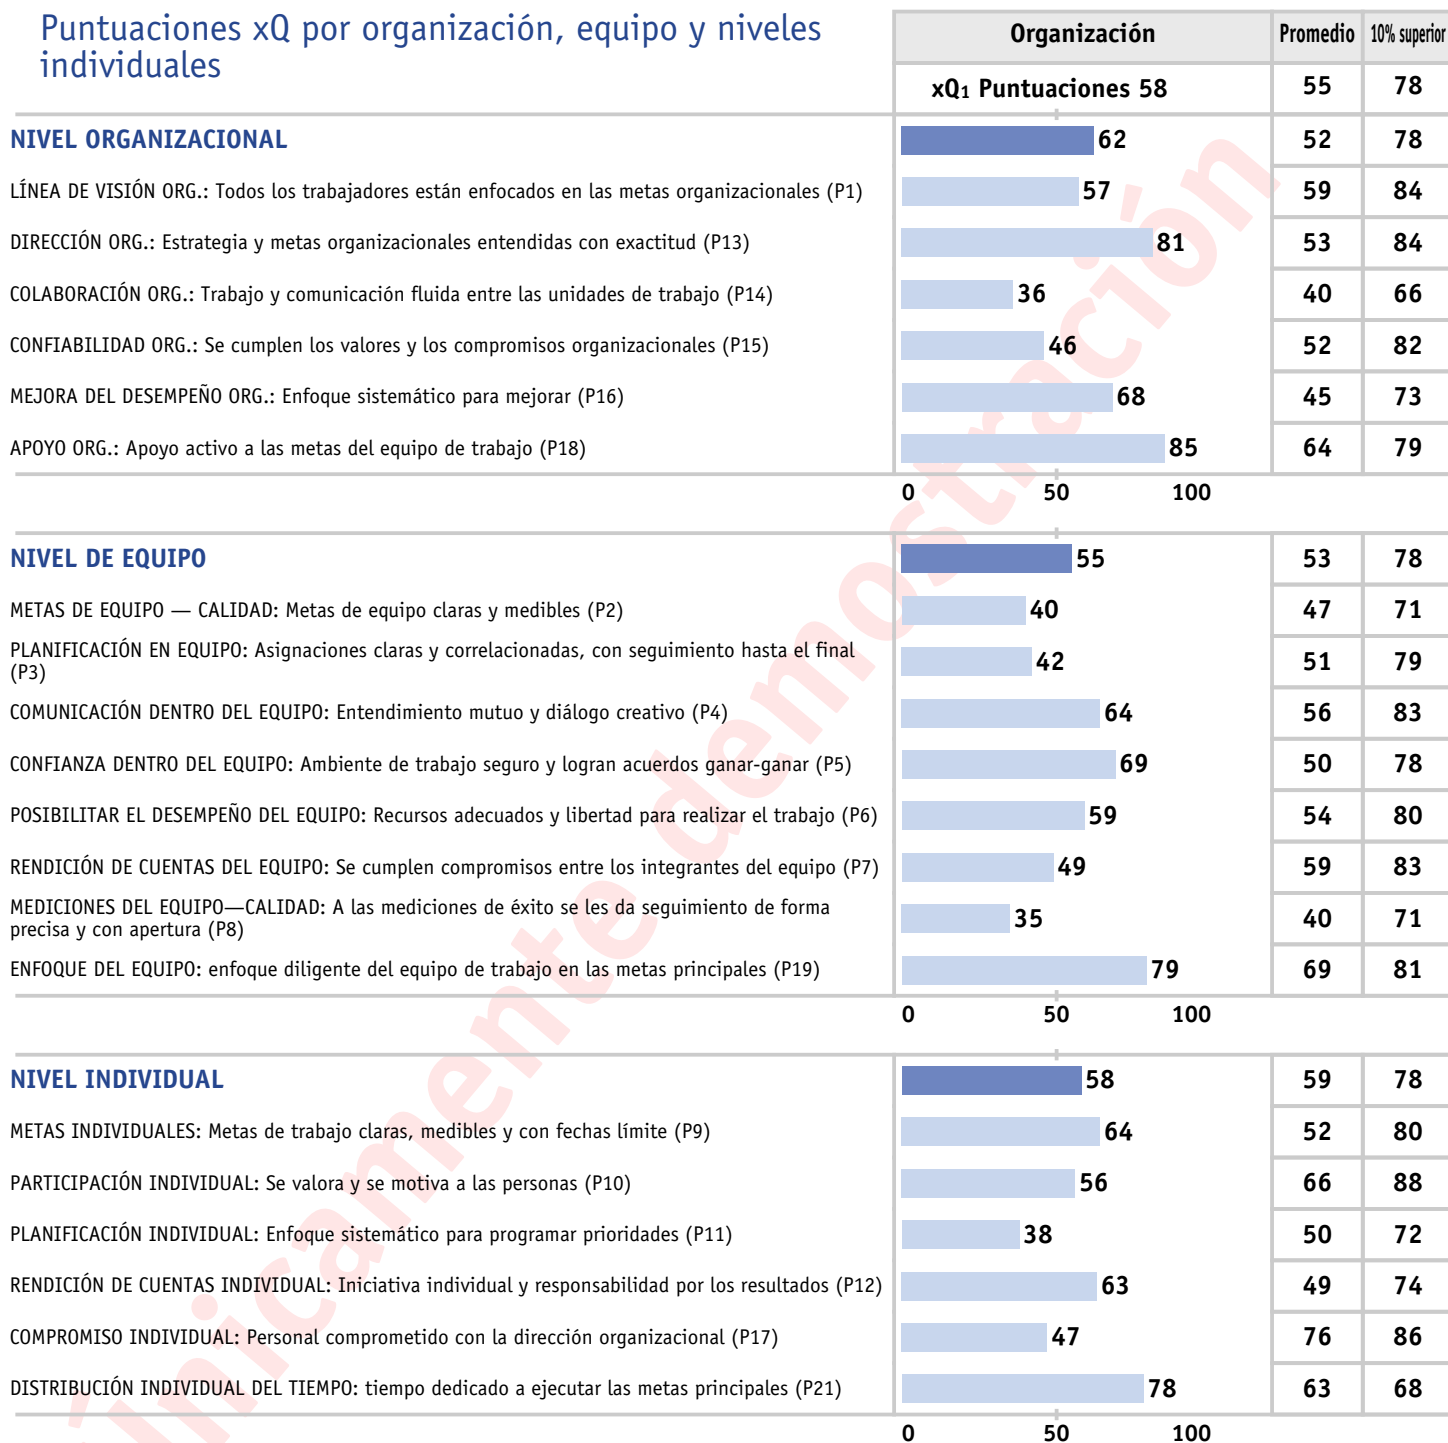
Puntuaciones xQ por organización, equipo y niveles individuales

| | Organización | Promedio | 10% superior |
|---|---|---|---|
| | xQ₁ Puntuaciones 58 | 55 | 78 |
| NIVEL ORGANIZACIONAL | 62 | 52 | 78 |
| LÍNEA DE VISIÓN ORG.: Todos los trabajadores están enfocados en las metas organizacionales (P1) | 57 | 59 | 84 |
| DIRECCIÓN ORG.: Estrategia y metas organizacionales entendidas con exactitud (P13) | 81 | 53 | 84 |
| COLABORACIÓN ORG.: Trabajo y comunicación fluida entre las unidades de trabajo (P14) | 36 | 40 | 66 |
| CONFIABILIDAD ORG.: Se cumplen los valores y los compromisos organizacionales (P15) | 46 | 52 | 82 |
| MEJORA DEL DESEMPEÑO ORG.: Enfoque sistemático para mejorar (P16) | 68 | 45 | 73 |
| APOYO ORG.: Apoyo activo a las metas del equipo de trabajo (P18) | 85 | 64 | 79 |
| | 0 50 100 | | |
| NIVEL DE EQUIPO | 55 | 53 | 78 |
| METAS DE EQUIPO — CALIDAD: Metas de equipo claras y medibles (P2) | 40 | 47 | 71 |
| PLANIFICACIÓN EN EQUIPO: Asignaciones claras y correlacionadas, con seguimiento hasta el final (P3) | 42 | 51 | 79 |
| COMUNICACIÓN DENTRO DEL EQUIPO: Entendimiento mutuo y diálogo creativo (P4) | 64 | 56 | 83 |
| CONFIANZA DENTRO DEL EQUIPO: Ambiente de trabajo seguro y logran acuerdos ganar-ganar (P5) | 69 | 50 | 78 |
| POSIBILITAR EL DESEMPEÑO DEL EQUIPO: Recursos adecuados y libertad para realizar el trabajo (P6) | 59 | 54 | 80 |
| RENDICIÓN DE CUENTAS DEL EQUIPO: Se cumplen compromisos entre los integrantes del equipo (P7) | 49 | 59 | 83 |
| MEDICIONES DEL EQUIPO—CALIDAD: A las mediciones de éxito se les da seguimiento de forma precisa y con apertura (P8) | 35 | 40 | 71 |
| ENFOQUE DEL EQUIPO: enfoque diligente del equipo de trabajo en las metas principales (P19) | 79 | 69 | 81 |
| | 0 50 100 | | |
| NIVEL INDIVIDUAL | 58 | 59 | 78 |
| METAS INDIVIDUALES: Metas de trabajo claras, medibles y con fechas límite (P9) | 64 | 52 | 80 |
| PARTICIPACIÓN INDIVIDUAL: Se valora y se motiva a las personas (P10) | 56 | 66 | 88 |
| PLANIFICACIÓN INDIVIDUAL: Enfoque sistemático para programar prioridades (P11) | 38 | 50 | 72 |
| RENDICIÓN DE CUENTAS INDIVIDUAL: Iniciativa individual y responsabilidad por los resultados (P12) | 63 | 49 | 74 |
| COMPROMISO INDIVIDUAL: Personal comprometido con la dirección organizacional (P17) | 47 | 76 | 86 |
| DISTRIBUCIÓN INDIVIDUAL DEL TIEMPO: tiempo dedicado a ejecutar las metas principales (P21) | 78 | 63 | 68 |
| | 0 50 100 | | |

únicamente demostración